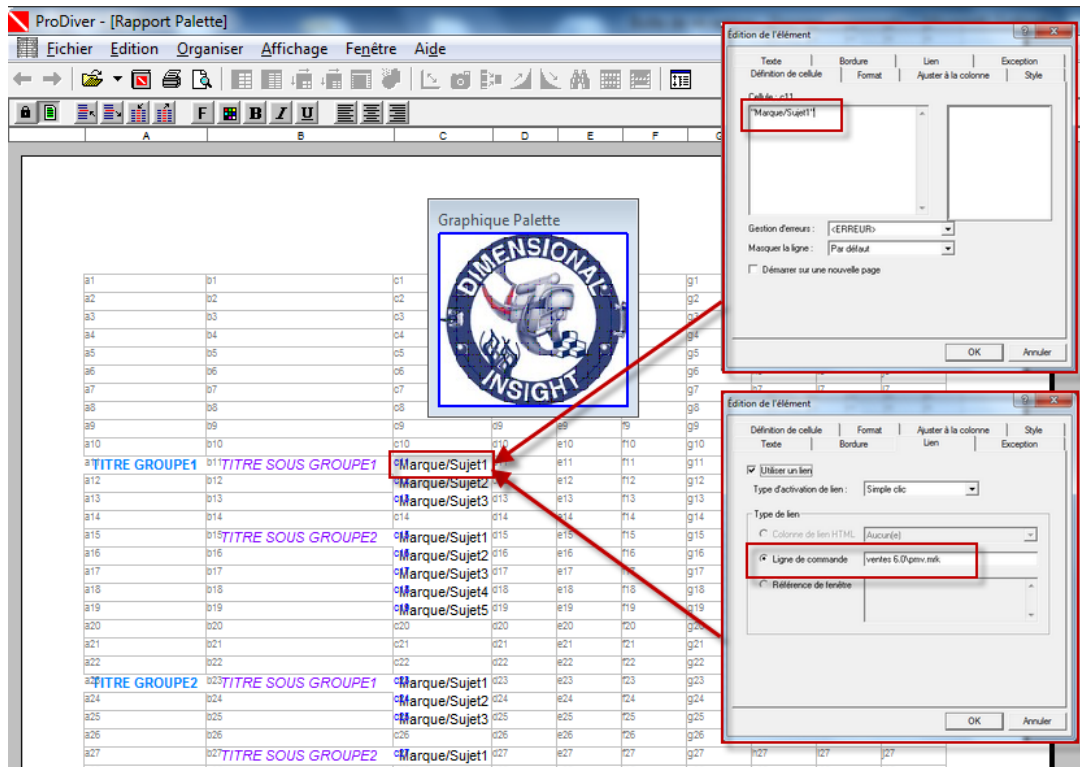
ProDiver - [Rapport Palette]

Fichier Edition Organiser Affichage Fenêtre Aide

F B I U

A B C D E F G

Graphique Palette

DIMENSIONAL INSIGHT

| a1 | b1 | c1 | | | | g1 |
|---|---|---|---|---|---|---|
| a2 | b2 | c2 | | | | g2 |
| a3 | b3 | c3 | | | | g3 |
| a4 | b4 | c4 | | | | g4 |
| a5 | b5 | c5 | | | | g5 |
| a6 | b6 | c6 | | | | g6 |
| a7 | b7 | c7 | | | | g7 |
| a8 | b8 | c8 | | | | g8 |
| a9 | b9 | c9 | d9 | e9 | f9 | g9 |
| a10 | b10 | c10 | d10 | e10 | f10 | g10 |
| TITRE GROUPE1 | TITRE SOUS GROUPE1 | Marque/Sujet1 | | e11 | f11 | g11 |
| a12 | b12 | Marque/Sujet2 | | e12 | f12 | g12 |
| a13 | b13 | Marque/Sujet3 | d13 | e13 | f13 | g13 |
| a14 | b14 | c14 | d14 | e14 | f14 | g14 |
| a15 | TITRE SOUS GROUPE2 | Marque/Sujet1 | d15 | e15 | f15 | g15 |
| a16 | b16 | Marque/Sujet2 | d16 | e16 | f16 | g16 |
| a17 | b17 | Marque/Sujet3 | d17 | e17 | f17 | g17 |
| a18 | b18 | Marque/Sujet4 | d18 | e18 | f18 | g18 |
| a19 | b19 | Marque/Sujet5 | d19 | e19 | f19 | g19 |
| a20 | b20 | c20 | d20 | e20 | f20 | g20 |
| a21 | b21 | c21 | d21 | e21 | f21 | g21 |
| a22 | b22 | c22 | d22 | e22 | f22 | g22 |
| TITRE GROUPE2 | TITRE SOUS GROUPE1 | Marque/Sujet1 | d23 | e23 | f23 | g23 |
| a24 | b24 | Marque/Sujet2 | d24 | e24 | f24 | g24 |
| a25 | b25 | Marque/Sujet3 | d25 | e25 | f25 | g25 |
| a26 | b26 | c26 | d26 | e26 | f26 | g26 |
| a27 | TITRE SOUS GROUPE2 | Marque/Sujet1 | d27 | e27 | f27 | g27 |

Édition de l'élément

Texte Bordure Lien Exception
Définition de cellule Format Ajuster à la colonne Style

Cellule : c11
"Marque/Sujet1"

Gestion d'erreurs : <ERREUR>
Masquer la ligne : Par défaut
Démarrer sur une nouvelle page

OK Annuler

Édition de l'élément

Définition de cellule Format Ajuster à la colonne Style
Texte Bordure Lien Exception

Utiliser un lien
Type d'activation de lien : Simple clic

Type de lien
Colonne de lien HTML Aucun(e)
Ligne de commande ventes 6.0\pmv.mrk
Référence de fenêtre

OK Annuler